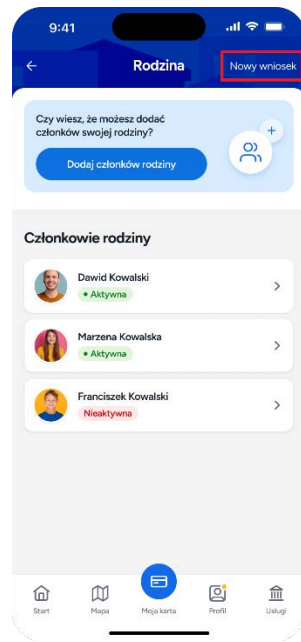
9:41

Rodzina

Nowy wniosek

Czy wiesz, że możesz dodać członków swojej rodziny?

Dodaj członków rodziny

Członkowie rodziny

Dawid Kowalski
• Aktywna

Marzena Kowalska
• Aktywna

Franciszek Kowalski
Nieaktywna

Start
Mapa
Moja karta
Profil
Usługi